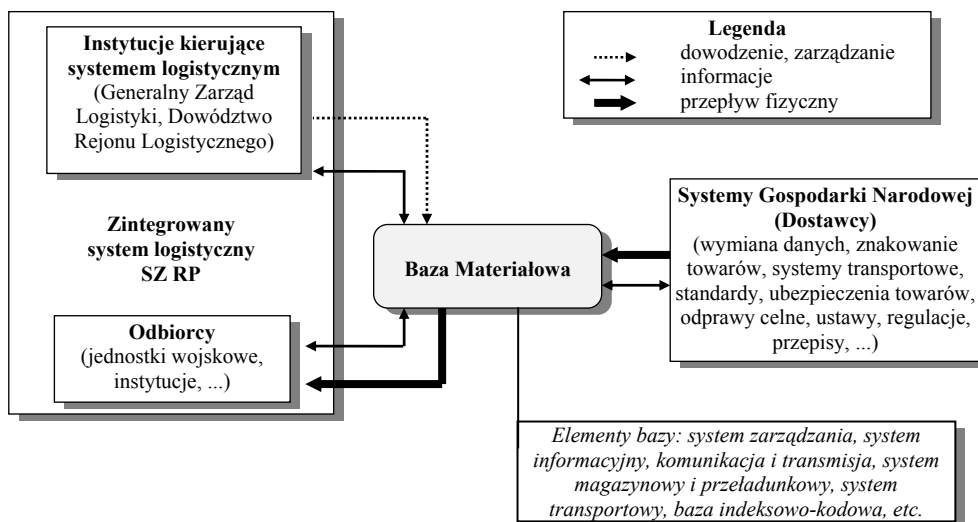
Instytucje kierujące systemem logistycznym
(Generalny Zarząd Logistyki, Dowództwo Rejonu Logistycznego)

Zintegrowany system logistyczny SZ RP

Odbiorcy
(jednostki wojskowe, instytucje, ...)

Legenda
dowodzenie, zarządzanie
informacje
przepływ fizyczny

Baza Materiałowa

Systemy Gospodarki Narodowej (Dostawcy)
(wymiana danych, znakowanie towarów, systemy transportowe, standardy, ubezpieczenia towarów, odprawy celne, ustawy, regulacje, przepisy, ...)

Elementy bazy: system zarządzania, system informacyjny, komunikacja i transmisja, system magazynowy i przeładunkowy, system transportowy, baza indeksowo-kodowa, etc.